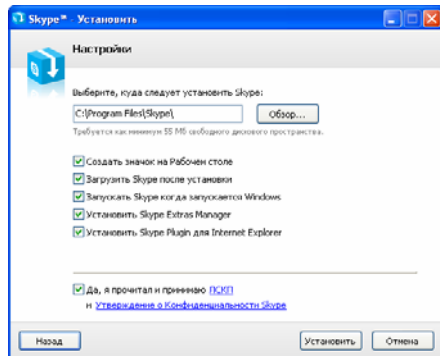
Skype™ - Установить

Настройки

Выберите, куда следует установить Skype:

C:\Program Files\Skype\

Обзор...

Требуется как минимум 55 Мб свободного дискового пространства.

Создать значок на Рабочем столе

Загрузить Skype после установки

Запускать Skype когда запускается Windows

Установить Skype Extras Manager

Установить Skype Plugin для Internet Explorer

Да, я прочитал и принимаю ЛСКП

и Утверждение о Конфиденциальности Skype

Назад

Установить

Отмена